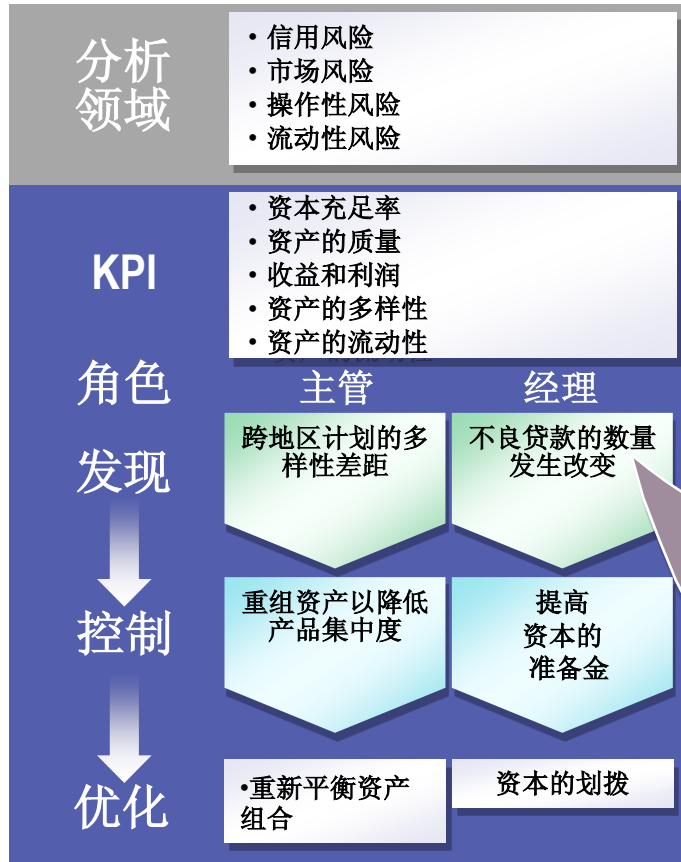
分析领域

• 信用风险
• 市场风险
• 操作性风险
• 流动性风险

KPI

• 资本充足率
• 资产的质量
• 收益和利润
• 资产的多样性
• 资产的流动性

角色

主管

经理

发现

跨地区计划的多样性差距

不良贷款的数量发生改变

控制

重组资产以降低产品集中度

提高资本的准备金

优化

•重新平衡资产组合

资本的划拨